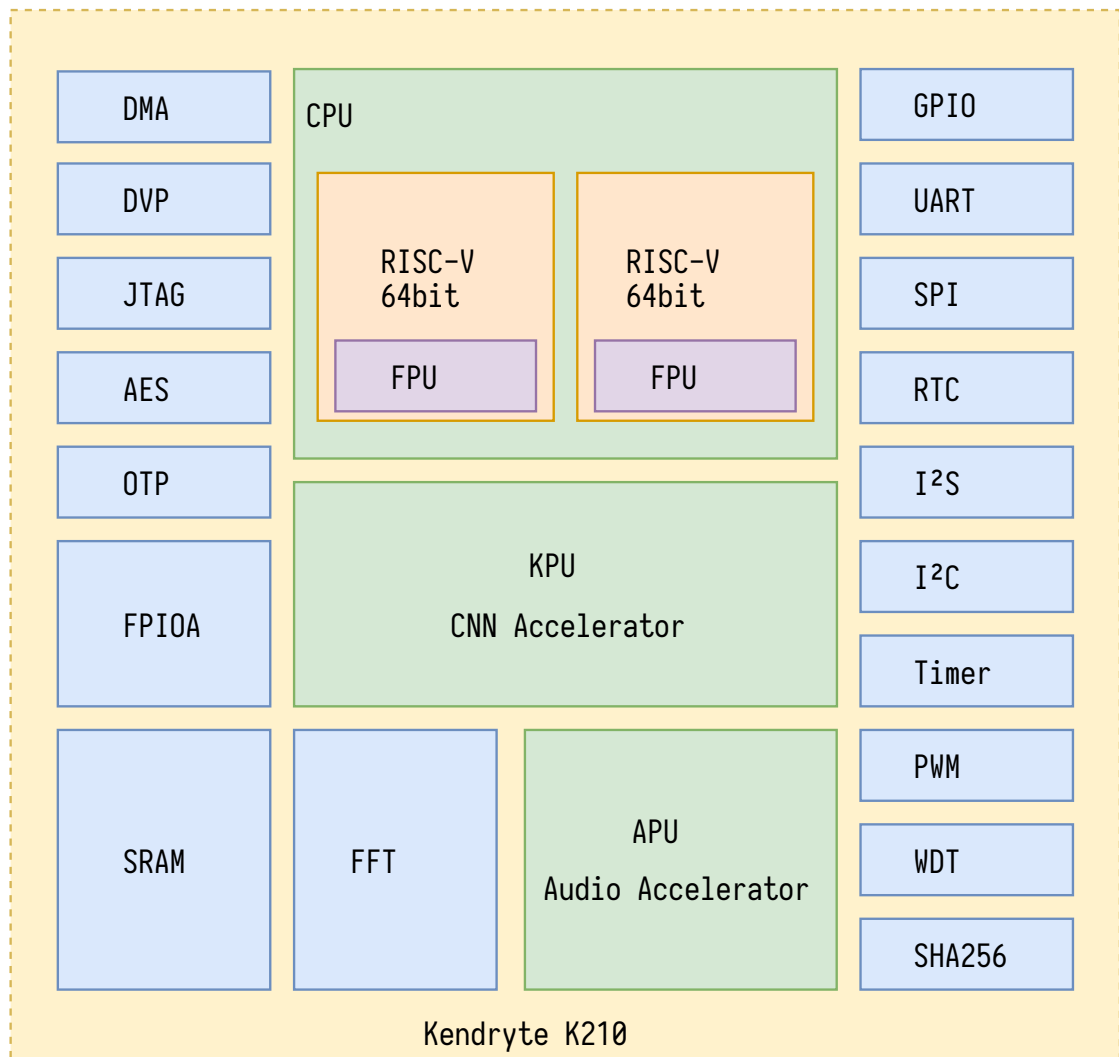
DMA

DVP

JTAG

AES

OTP

FPIOA

SRAM

CPU

RISC-V
64bit

FPU

RISC-V
64bit

FPU

KPU

CNN Accelerator

FFT

APU

Audio Accelerator

GPIO

UART

SPI

RTC

I²S

I²C

Timer

PWM

WDT

SHA256

Kendryte K210